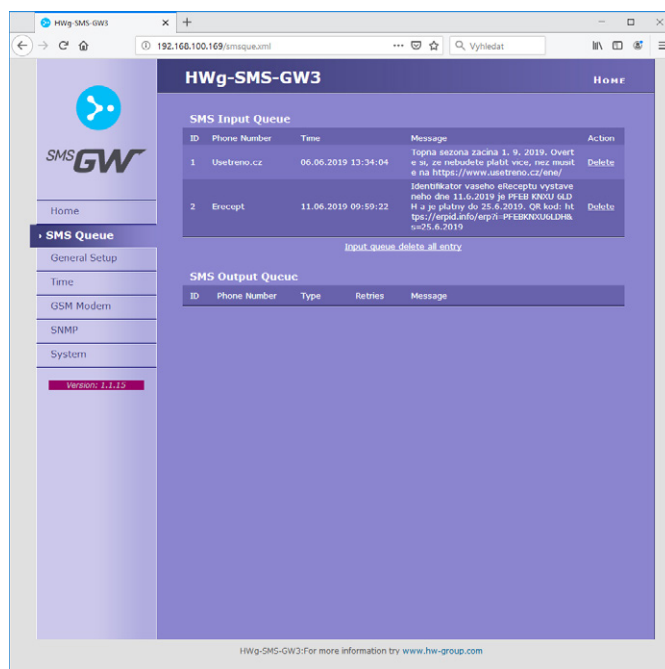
HWg-SMS-GW3

192.168.100.169/smsque.xml

Vyhledat

HWg-SMS-GW3

Home

SMS GW

Home

SMS Queue

General Setup

Time

GSM Modem

SNMP

System

Version: 1.1.15

SMS Input Queue

| ID | Phone Number | Time | Message | Action |
|---|---|---|---|---|
| 1 | Usetreno.cz | 06.06.2019 13:34:04 | Topna sezona zacina 1. 9. 2019. Overte si, ze nebudete platit vice, nez musite na https://www.usetreno.cz/ene/ | Delete |
| 2 | Erecept | 11.06.2019 09:59:22 | Identifikator vaseho eReceptu vystaveneho dne 11.6.2019 je PFEBKNXU6LDH a je platny do 25.6.2019. QR kod: https://erpid.info/erp?i=PFEBKNXU6LDH&s=25.6.2019 | Delete |

Input queue delete all entry

SMS Output Queue

| ID | Phone Number | Type | Retries | Message |
|---|---|---|---|---|

HWg-SMS-GW3:For more information try www.hw-group.com